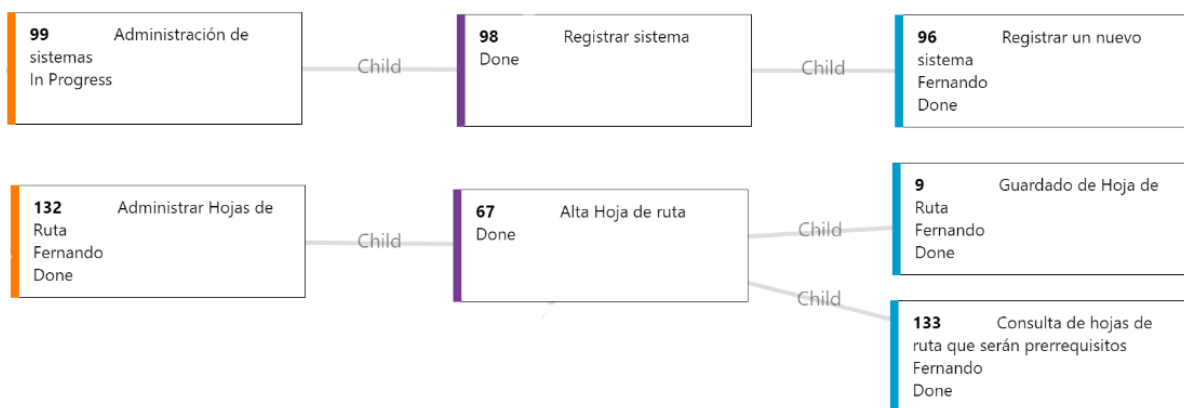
**99** Administración de sistemas
In Progress

Child

**98** Registrar sistema
Done

Child

**96** Registrar un nuevo sistema
Fernando
Done

**132** Administrar Hojas de Ruta
Fernando
Done

Child

**67** Alta Hoja de ruta
Done

Child

**9** Guardado de Hoja de Ruta
Fernando
Done

Child

**133** Consulta de hojas de ruta que serán prerrequisitos
Fernando
Done